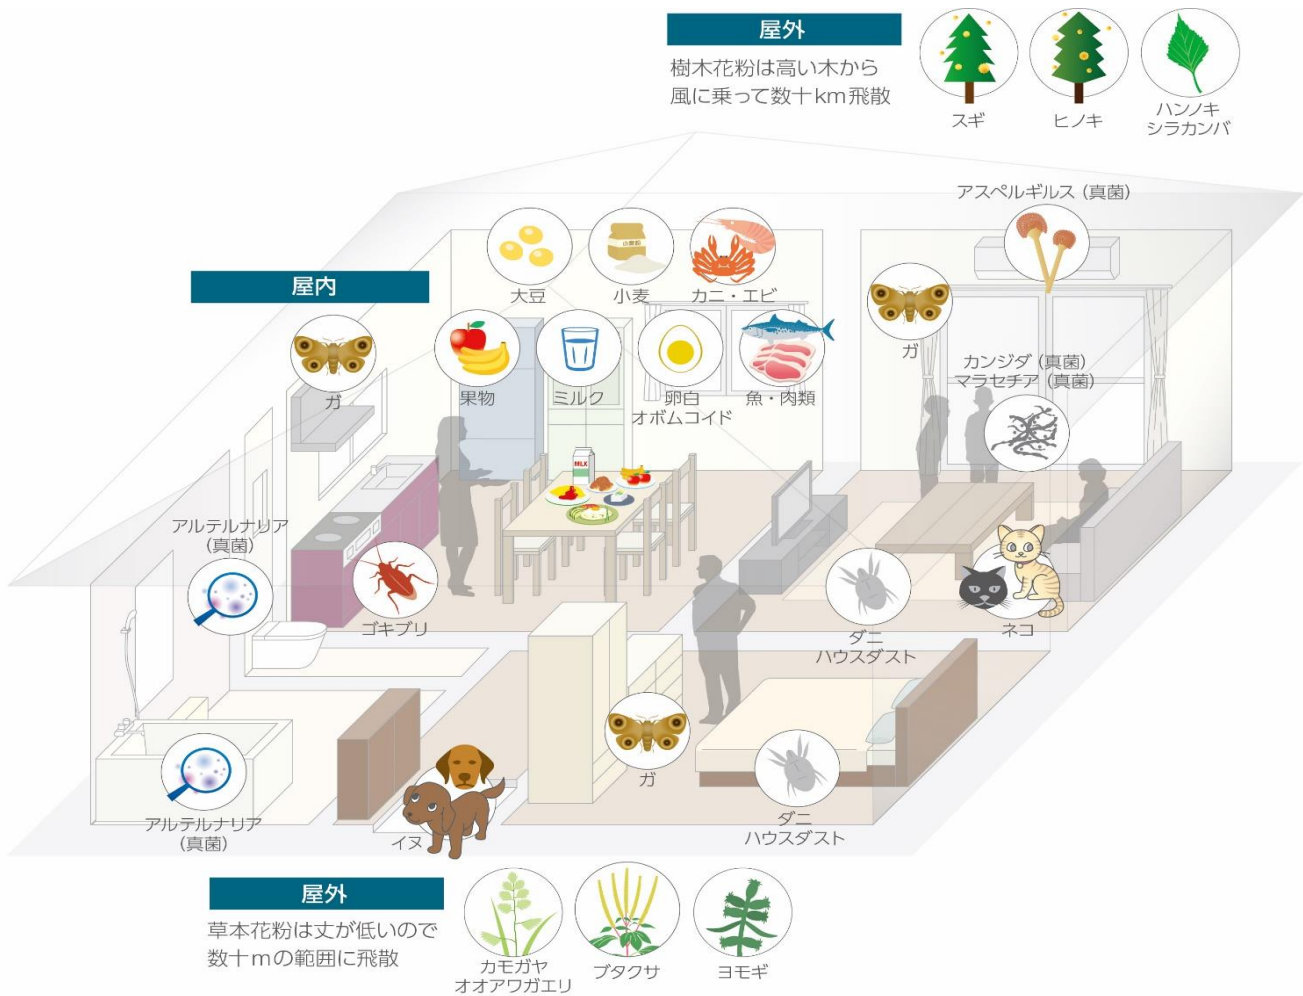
屋外

樹木花粉は高い木から風に乗って数十km飛散

スギ

ヒノキ

ハンノキ
シラカンバ

アスペルギルス（真菌）

屋内

大豆

小麦

カニ・エビ

ガ

ガ

果物

ミルク

卵白
オボムコイド

魚・肉類

カンジダ（真菌）
マラセチア（真菌）

アルテルナリア
（真菌）

ゴキブリ

ダニ
ハウスダスト

ネコ

ガ

ダニ
ハウスダスト

アルテルナリア
（真菌）

イヌ

屋外

草本花粉は丈が低いので数十mの範囲に飛散

カモガヤ
オオアワガエリ

ブタクサ

ヨモギ